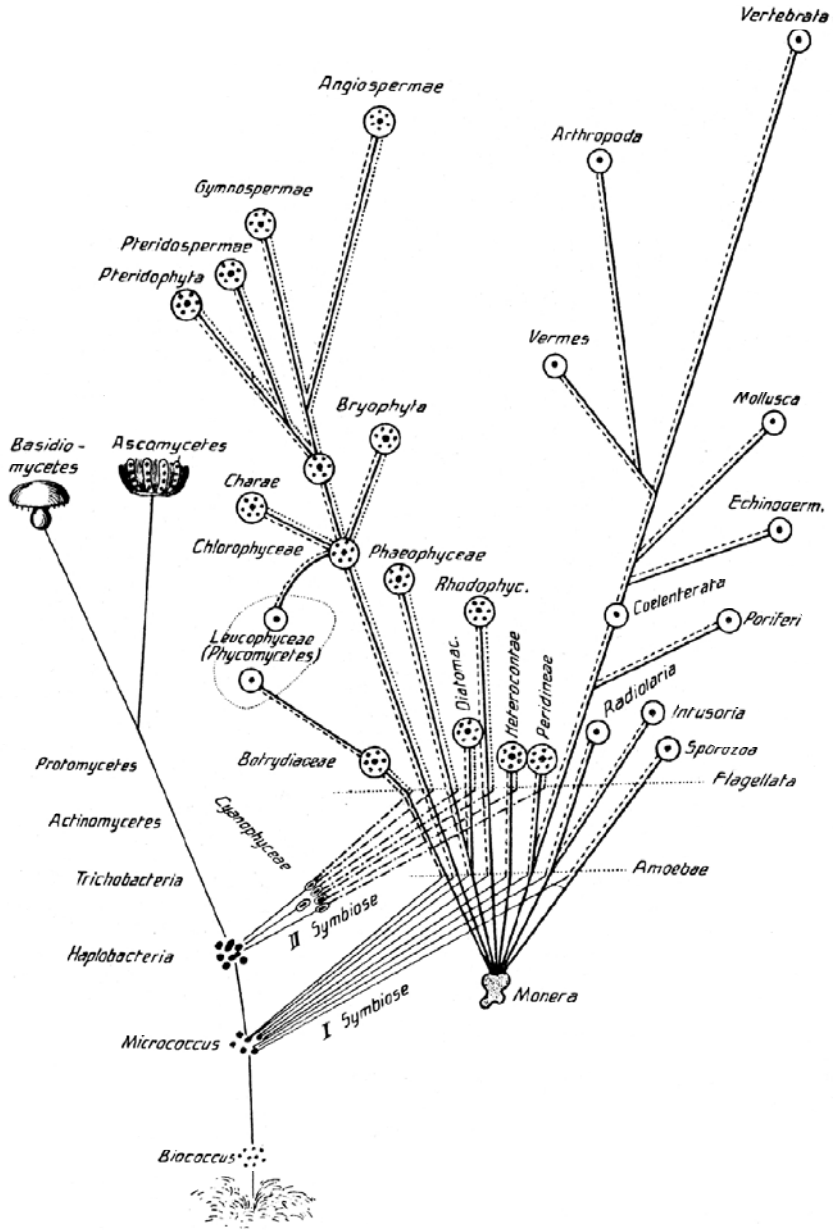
Vertebrata

Angiospermae

Arthropoda

Gymnospermae

Pteridospermae

Pteridophyta

Vermes

Mollusca

Bryophyta

Basidiomycetes

Ascomycetes

Charae

Echinoderm.

Chlorophyceae

Phaeophyceae

Rhodophyc.

Coelenterata

Poriferi

Leucophyceae (Phycomycetes)

Diatomac.

Heterocontae

Peridineae

Radiolaria

Infusoria

Sporozoa

Protomycetes

Botrydiaceae

Flagellata

Actinomycetes

Cyanophyceae

Trichobacteria

Amoebae

II Symbiose

Haplobacteria

Monera

I Symbiose

Micrococcus

Biococcus